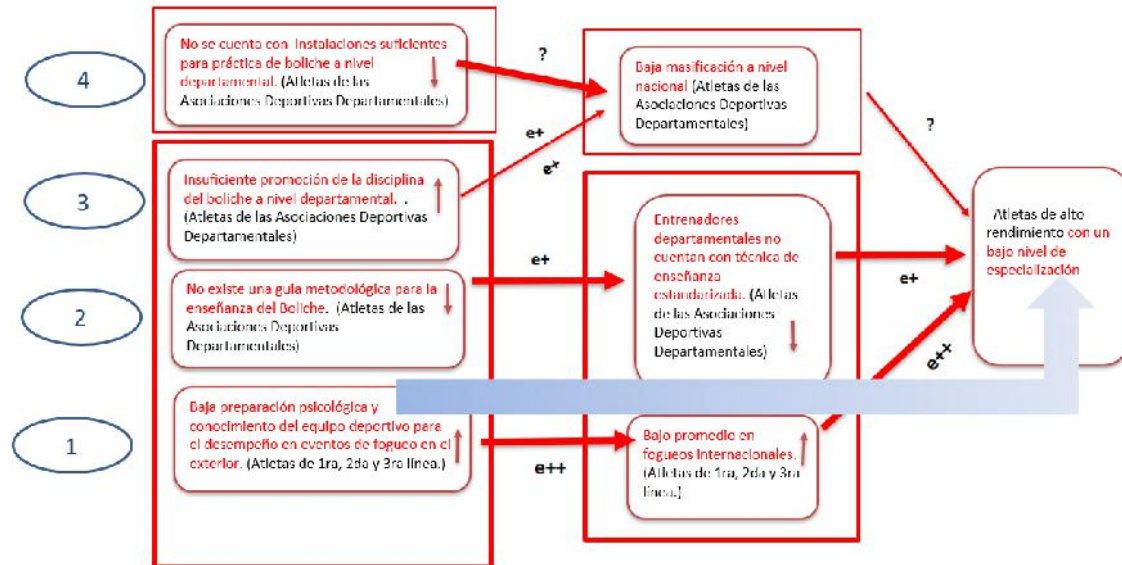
4

No se cuenta con instalaciones suficientes para práctica de boliche a nivel departamental. (Atletas de las Asociaciones Deportivas Departamentales)

?

Baja masificación a nivel nacional (Atletas de las Asociaciones Deportivas Departamentales)

e+

e+

?

3

Insuficiente promoción de la disciplina del boliche a nivel departamental. . (Atletas de las Asociaciones Deportivas Departamentales)

Entrenadores departamentales no cuentan con técnica de enseñanza estandarizada. (Atletas de las Asociaciones Deportivas Departamentales)

Atletas de alto rendimiento con un bajo nivel de especialización

e+

2

No existe una guía metodológica para la enseñanza del Boliche. (Atletas de las Asociaciones Deportivas Departamentales)

e+

e++

1

Baja preparación psicológica y conocimiento del equipo deportivo para el desempeño en eventos de fogueo en el exterior. (Atletas de 1ra, 2da y 3ra línea.)

e++

Bajo promedio en fogueos internacionales. (Atletas de 1ra, 2da y 3ra línea.)